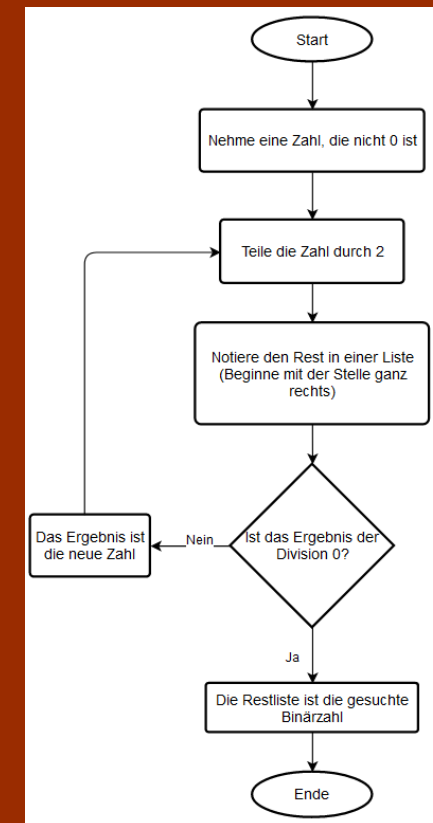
Start

Nehme eine Zahl, die nicht 0 ist

Teile die Zahl durch 2

Notiere den Rest in einer Liste (Beginne mit der Stelle ganz rechts)

Ist das Ergebnis der Division 0?

Nein

Das Ergebnis ist die neue Zahl

Ja

Die Restliste ist die gesuchte Binärzahl

Ende